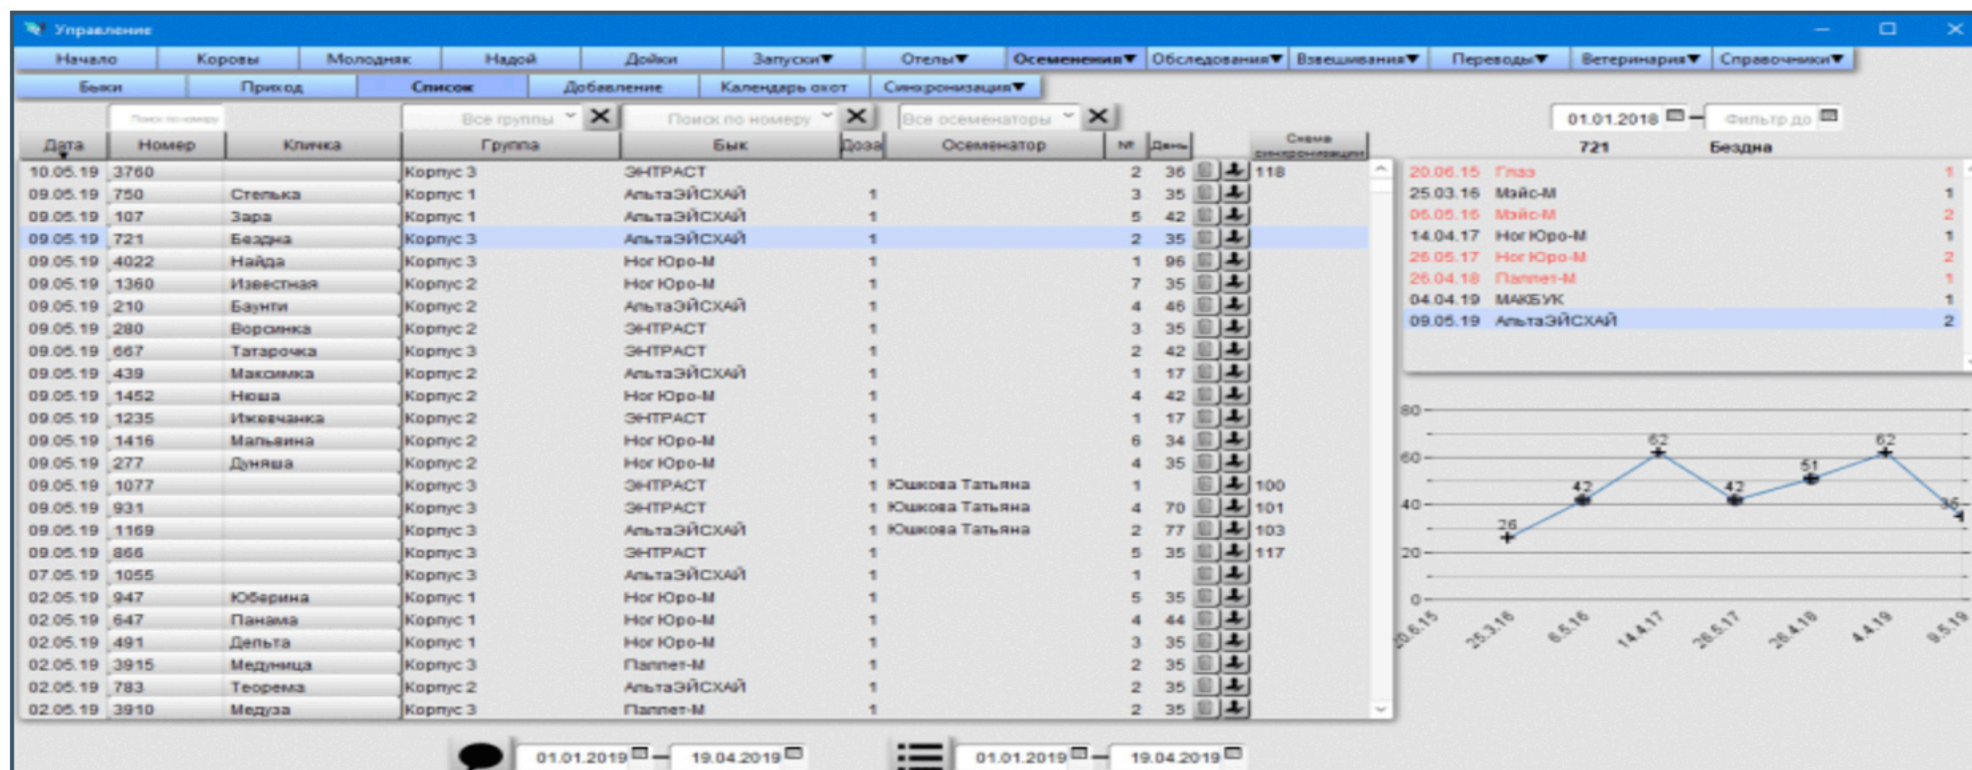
Управление

Начало | Коровы | Молодняк | Надой | Дойки | Запуски▼ | Отелы▼ | Осеменения▼ | Обследования▼ | Взвешивания▼ | Переводы▼ | Ветеринария▼ | Справочники▼

Быки | Приход | Список | Добавление | Календарь охот | Синхронизация▼

Поиск по номеру | Все группы | Поиск по номеру | Все осеменаторы

01.01.2018 — Фильтр до

| Дата | Номер | Кличка | Группа | Бык | Доза | Осеменатор | № | День | Схема синхронизации |
|---|---|---|---|---|---|---|---|---|---|
| 10.05.19 | 3760 | | Корпус 3 | ЭНТРАСТ | | | 2 | 36 | 118 |
| 09.05.19 | 750 | Стелька | Корпус 1 | АльтаЭЙСХАЙ | 1 | | 3 | 35 | |
| 09.05.19 | 107 | Зара | Корпус 1 | АльтаЭЙСХАЙ | 1 | | 5 | 42 | |
| 09.05.19 | 721 | Бездна | Корпус 3 | АльтаЭЙСХАЙ | 1 | | 2 | 35 | |
| 09.05.19 | 4022 | Найда | Корпус 3 | Ног Юро-М | 1 | | 1 | 96 | |
| 09.05.19 | 1360 | Известная | Корпус 2 | Ног Юро-М | 1 | | 7 | 35 | |
| 09.05.19 | 210 | Баунти | Корпус 2 | АльтаЭЙСХАЙ | 1 | | 4 | 46 | |
| 09.05.19 | 280 | Ворсинка | Корпус 2 | ЭНТРАСТ | 1 | | 3 | 35 | |
| 09.05.19 | 667 | Татарочка | Корпус 3 | ЭНТРАСТ | 1 | | 2 | 42 | |
| 09.05.19 | 439 | Максимка | Корпус 2 | АльтаЭЙСХАЙ | 1 | | 1 | 17 | |
| 09.05.19 | 1452 | Нюша | Корпус 2 | Ног Юро-М | 1 | | 4 | 42 | |
| 09.05.19 | 1235 | Ижевчанка | Корпус 2 | ЭНТРАСТ | 1 | | 1 | 17 | |
| 09.05.19 | 1416 | Мальвина | Корпус 2 | Ног Юро-М | 1 | | 6 | 34 | |
| 09.05.19 | 277 | Дуняша | Корпус 2 | Ног Юро-М | 1 | | 4 | 35 | |
| 09.05.19 | 1077 | | Корпус 3 | ЭНТРАСТ | 1 | Юшкова Татьяна | 1 | | 100 |
| 09.05.19 | 931 | | Корпус 3 | ЭНТРАСТ | 1 | Юшкова Татьяна | 4 | 70 | 101 |
| 09.05.19 | 1169 | | Корпус 3 | АльтаЭЙСХАЙ | 1 | Юшкова Татьяна | 2 | 77 | 103 |
| 09.05.19 | 866 | | Корпус 3 | ЭНТРАСТ | 1 | | 5 | 35 | 117 |
| 07.05.19 | 1055 | | Корпус 3 | АльтаЭЙСХАЙ | 1 | | 1 | | |
| 02.05.19 | 947 | Юберина | Корпус 1 | Ног Юро-М | 1 | | 5 | 35 | |
| 02.05.19 | 647 | Панама | Корпус 1 | Ног Юро-М | 1 | | 4 | 44 | |
| 02.05.19 | 491 | Дельта | Корпус 1 | Ног Юро-М | 1 | | 3 | 35 | |
| 02.05.19 | 3915 | Медуница | Корпус 3 | Паплет-М | 1 | | 2 | 35 | |
| 02.05.19 | 783 | Теорема | Корпус 2 | АльтаЭЙСХАЙ | 1 | | 2 | 35 | |
| 02.05.19 | 3910 | Медуза | Корпус 3 | Паплет-М | 1 | | 2 | 35 | |

721 Бездна

| | | |
|---|---|---|
| 20.06.15 | Глаз | 1 |
| 25.03.16 | Мэйс-М | 1 |
| 06.05.16 | Мэйс-М | 2 |
| 14.04.17 | Ног Юро-М | 1 |
| 26.05.17 | Ног Юро-М | 2 |
| 26.04.18 | Паплет-М | 1 |
| 04.04.19 | МАКБУК | 1 |
| 09.05.19 | АльтаЭЙСХАЙ | 2 |

80, 60, 40, 20, 0
26, 42, 62, 42, 51, 62, 35
20.6.15, 25.3.16, 6.5.16, 14.4.17, 26.5.17, 26.4.18, 4.4.19, 9.5.19

01.01.2019 — 19.04.2019   01.01.2019 — 19.04.2019